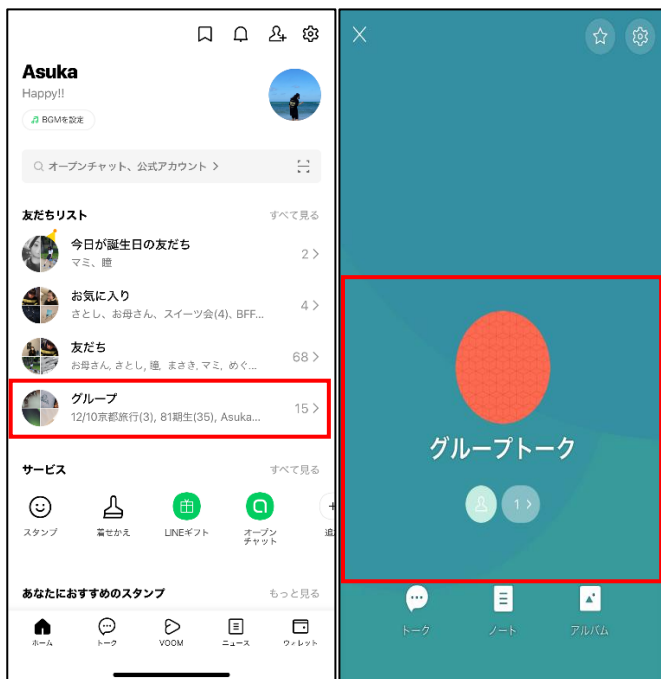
Asuka
Happy!!
BGMを設定

オープンチャット、公式アカウント >

友だちリスト
すべて見る

今日が誕生日の友だち
マミ、瞳
2 >

お気に入り
さとし、お母さん、スイーツ会(4)、BFF...
4 >

友だち
お母さん, さとし, 瞳, まさき, マミ, めぐ...
68 >

グループ
12/10京都旅行(3), 81期生(35), Asuka...
15 >

サービス
すべて見る

スタンプ
着せかえ
LINEギフト
オープンチャット
追

あなたにおすすめのスタンプ
もっと見る

ホーム
トーク
VOOM
ニュース
ウォレット

グループトーク
1 >

トーク
ノート
アルバム